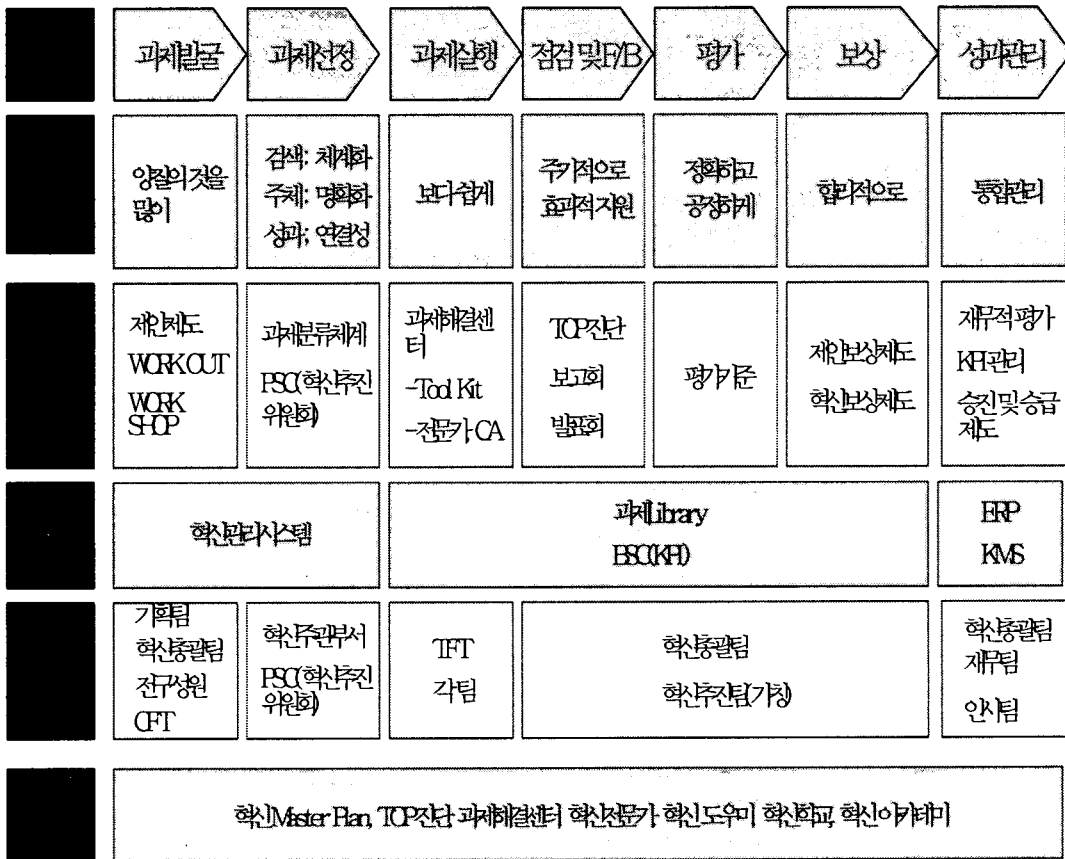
| 과제발굴 | 과제선정 | 과제실행 | 점검 및 F/B | 평가 | 보상 | 성과관리 |
|---|---|---|---|---|---|---|
| 양질의 것을 많이 | 검색: 체계화 주제: 명확화 성과: 연결성 | 보다 쉽게 | 주기적으로 효과적 지원 | 정확하고 공정하게 | 합리적으로 | 통합관리 |
| 제안제도 WORK OUT WORK SHOP | 과제분류체계 PSC(혁신추진위원회) | 과제해결센터 -Tool Kit -전문가, CA | TOP진단 보고회 발표회 | 평가기준 | 제안보상제도 혁신보상제도 | 재무적평가 KPI관리 승진및승급제도 |

| 혁신관리시스템 | 과제Library BSC(KPI) | ERP KMS |
|---|---|---|

| 기획팀 혁신총괄팀 전구성원 CFT | 혁신주관부서 PSC(혁신추진위원회) | TFT 각팀 | 혁신총괄팀 혁신추진팀(가칭) | 혁신총괄팀 재무팀 인사팀 |
|---|---|---|---|---|

혁신Master Plan, TOP진단, 과제해결센터, 혁신전문가, 혁신도우미, 혁신학교, 혁신아카데미